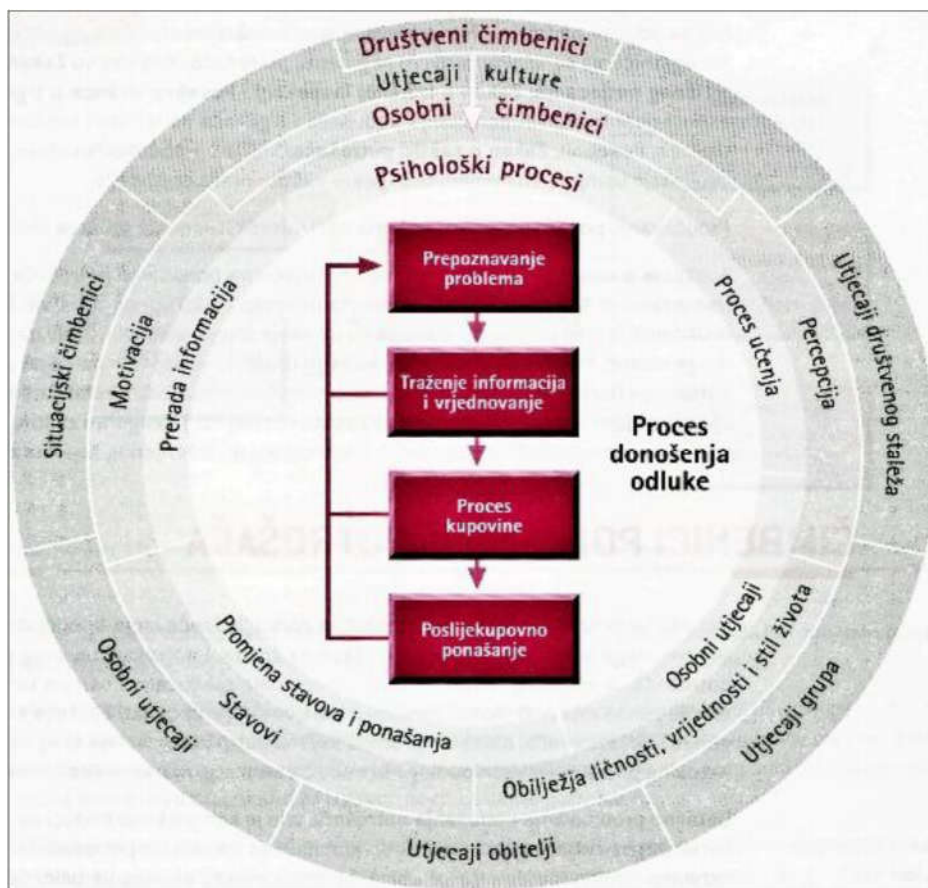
Društveni čimbenici

Utjecaji kulture

Osobni čimbenici

Psihološki procesi

Situacijski čimbenici

Motivacija

Prerada informacija

Prepoznavanje problema

Traženje informacija i vrjednovanje

Proces kupovine

Poslijekupovno ponašanje

Proces donošenja odluke

Proces učenja

Percepcija

Utjecaji društvenog staleža

Osobni utjecaji

Promjena stavova i ponašanja

Stavovi

Osobni utjecaji

Obilježja ličnosti, vrijednosti i stil života

Utjecaji grupa

Utjecaji obitelji